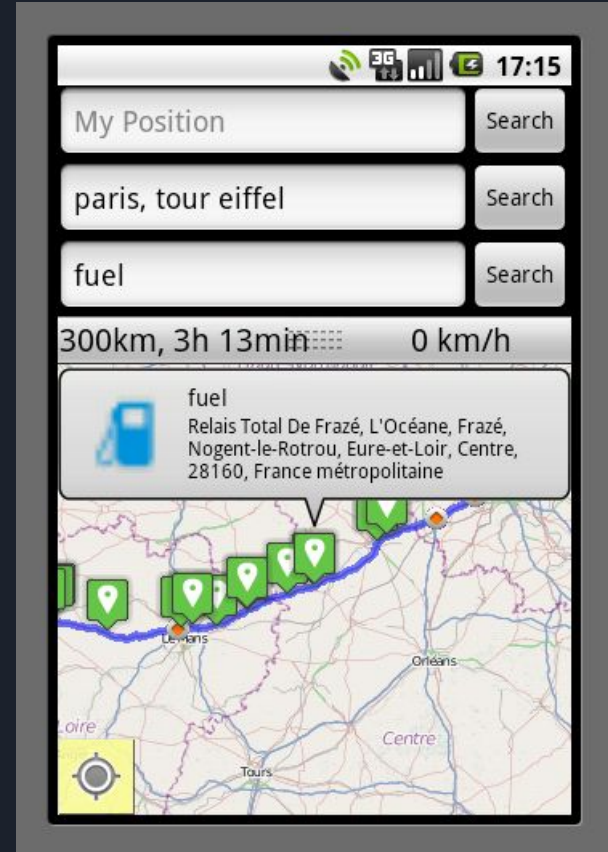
3G 17:15

My Position

Search

paris, tour eiffel

Search

fuel

Search

300km, 3h 13min

0 km/h

fuel
Relais Total De Frazé, L'Océane, Frazé, Nogent-le-Rotrou, Eure-et-Loir, Centre, 28160, France métropolitaine

Le Mans

Orléans

Loire

Centre

Tours